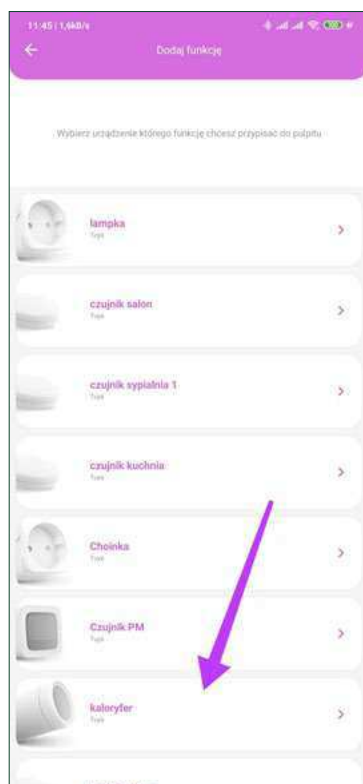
11:45 | 1,6kB/s

Dodaj funkcję

Wybierz urządzenie którego funkcję chcesz przypisać do pulpitu

lampka
Tuya

czujnik salon
Tuya

czujnik sypialnia 1
Tuya

czujnik kuchnia
Tuya

Choinka
Tuya

Czujnik PM
Tuya

kaloryfer
Tuya